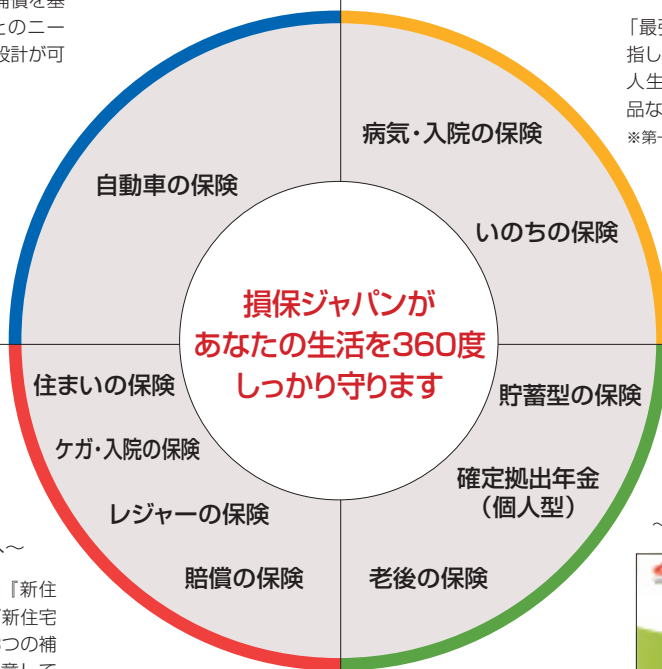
補償を基
たのニー
設計が可

「最
指し
人生
品な
※第

自動車の保険

病気・入院の保険

いのちの保険

損保ジャパンが
あなたの生活を360度
しっかり守ります

住まいの保険

ケガ・入院の保険

レジャーの保険

賠償の保険

貯蓄型の保険

確定拠出年金
（個人型）

老後の保険

〜

『新住
新住宅
つの補
意して

〜